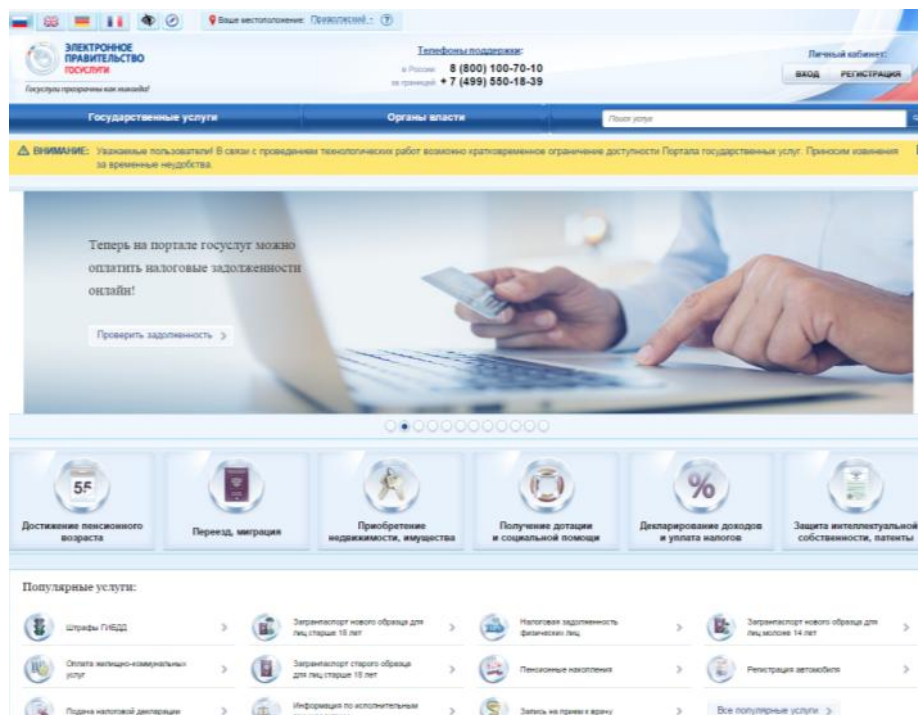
Ваше местоположение: Приволжский ⓘ

ЭЛЕКТРОННОЕ ПРАВИТЕЛЬСТВО ГОСУСЛУГИ
Госуслуги прозрачны как никогда!

Телефоны поддержки:
в России 8 (800) 100-70-10
за границей +7 (499) 550-18-39

Личный кабинет:
ВХОД РЕГИСТРАЦИЯ

Государственные услуги
Органы власти
Поиск услуги

⚠ ВНИМАНИЕ: Уважаемые пользователи! В связи с проведением технологических работ возможно кратковременное ограничение доступности Портала государственных услуг. Приносим извинения за временные неудобства.

Теперь на портале госуслуг можно оплатить налоговые задолженности онлайн!

Проверить задолженность >

55
Достижение пенсионного возраста

Переезд, миграция

Приобретение недвижимости, имущества

Получение дотации и социальной помощи

%
Декларирование доходов и уплата налогов

Защита интеллектуальной собственности, патенты

Популярные услуги:

Штрафы ГИБДД

Загранпаспорт нового образца для лиц старше 18 лет

Налоговая задолженность физических лиц

Загранпаспорт нового образца для лиц моложе 14 лет

Оплата жилищно-коммунальных услуг

Загранпаспорт старого образца для лиц старше 18 лет

Пенсионные накопления

Регистрация автомобиля

Подача налоговой декларации

Информация по исполнительным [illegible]

Запись на прием к врачу

Все популярные услуги >